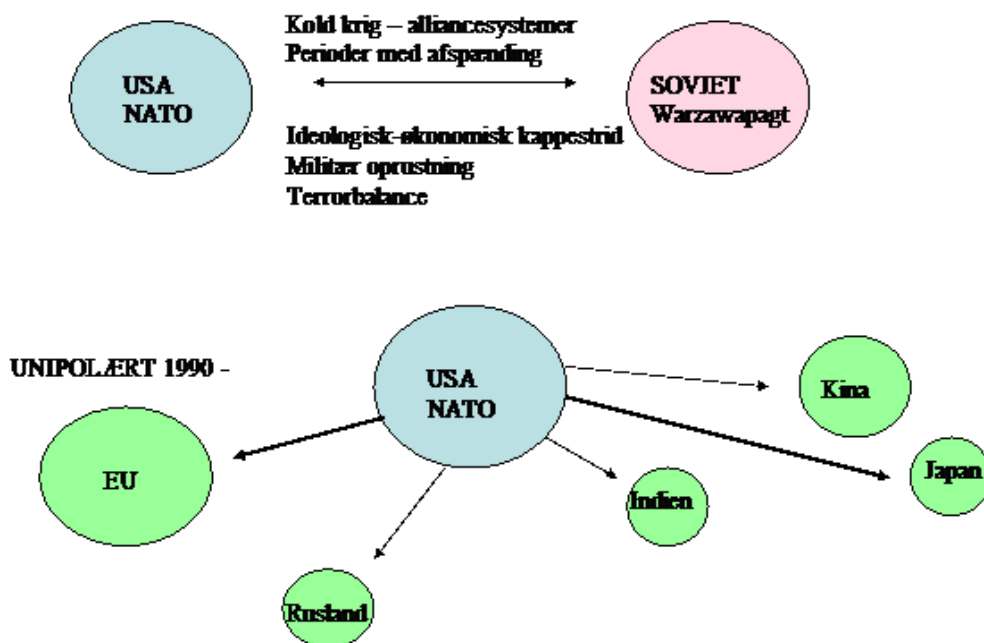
Kold krig – alliancesystemer
Perioder med afspænding

USA
NATO

SOVJET
Warzawapagt

Ideologisk-økonomisk kappestrid
Militær oprustning
Terrorbalance

UNIPOLÆRT 1990 -

USA
NATO

Kina

EU

Japan

Indien

Rusland